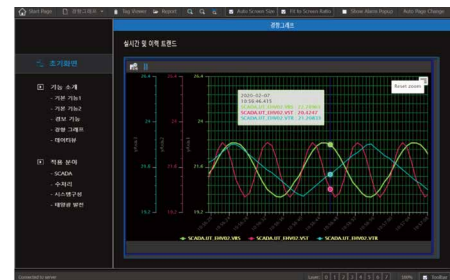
Start Page | 경향그래프 | Tag Viewer | Report | Auto Screen Size | Fit to Screen Ratio | Show Alarm Popup | Auto Page Change

경향 그래프

실시간 및 이력 트렌드

초기화면

기능 소개
- 기본 기능1
- 기본 기능2
- 경보 기능
- 경향 그래프
- 데이터뷰

적용 분야
- SCADA
- 수처리
- 시스템구성
- 태양광 발전

2020-02-07
19:56:46.415
SCADA.UT_DIN02.VBS : 21.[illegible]
SCADA.UT_DIN02.VST : 20.4247
SCADA.UT_DIN02.VTR : 21.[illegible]

Reset zoom

24.4
24
21.6
19.2

SCADA.UT_DIN02.VBS
SCADA.UT_DIN02.VST
SCADA.UT_DIN02.VTR

Connected to server

Level 0 1 2 3 4 5 6 7 | 100% | Toolbar